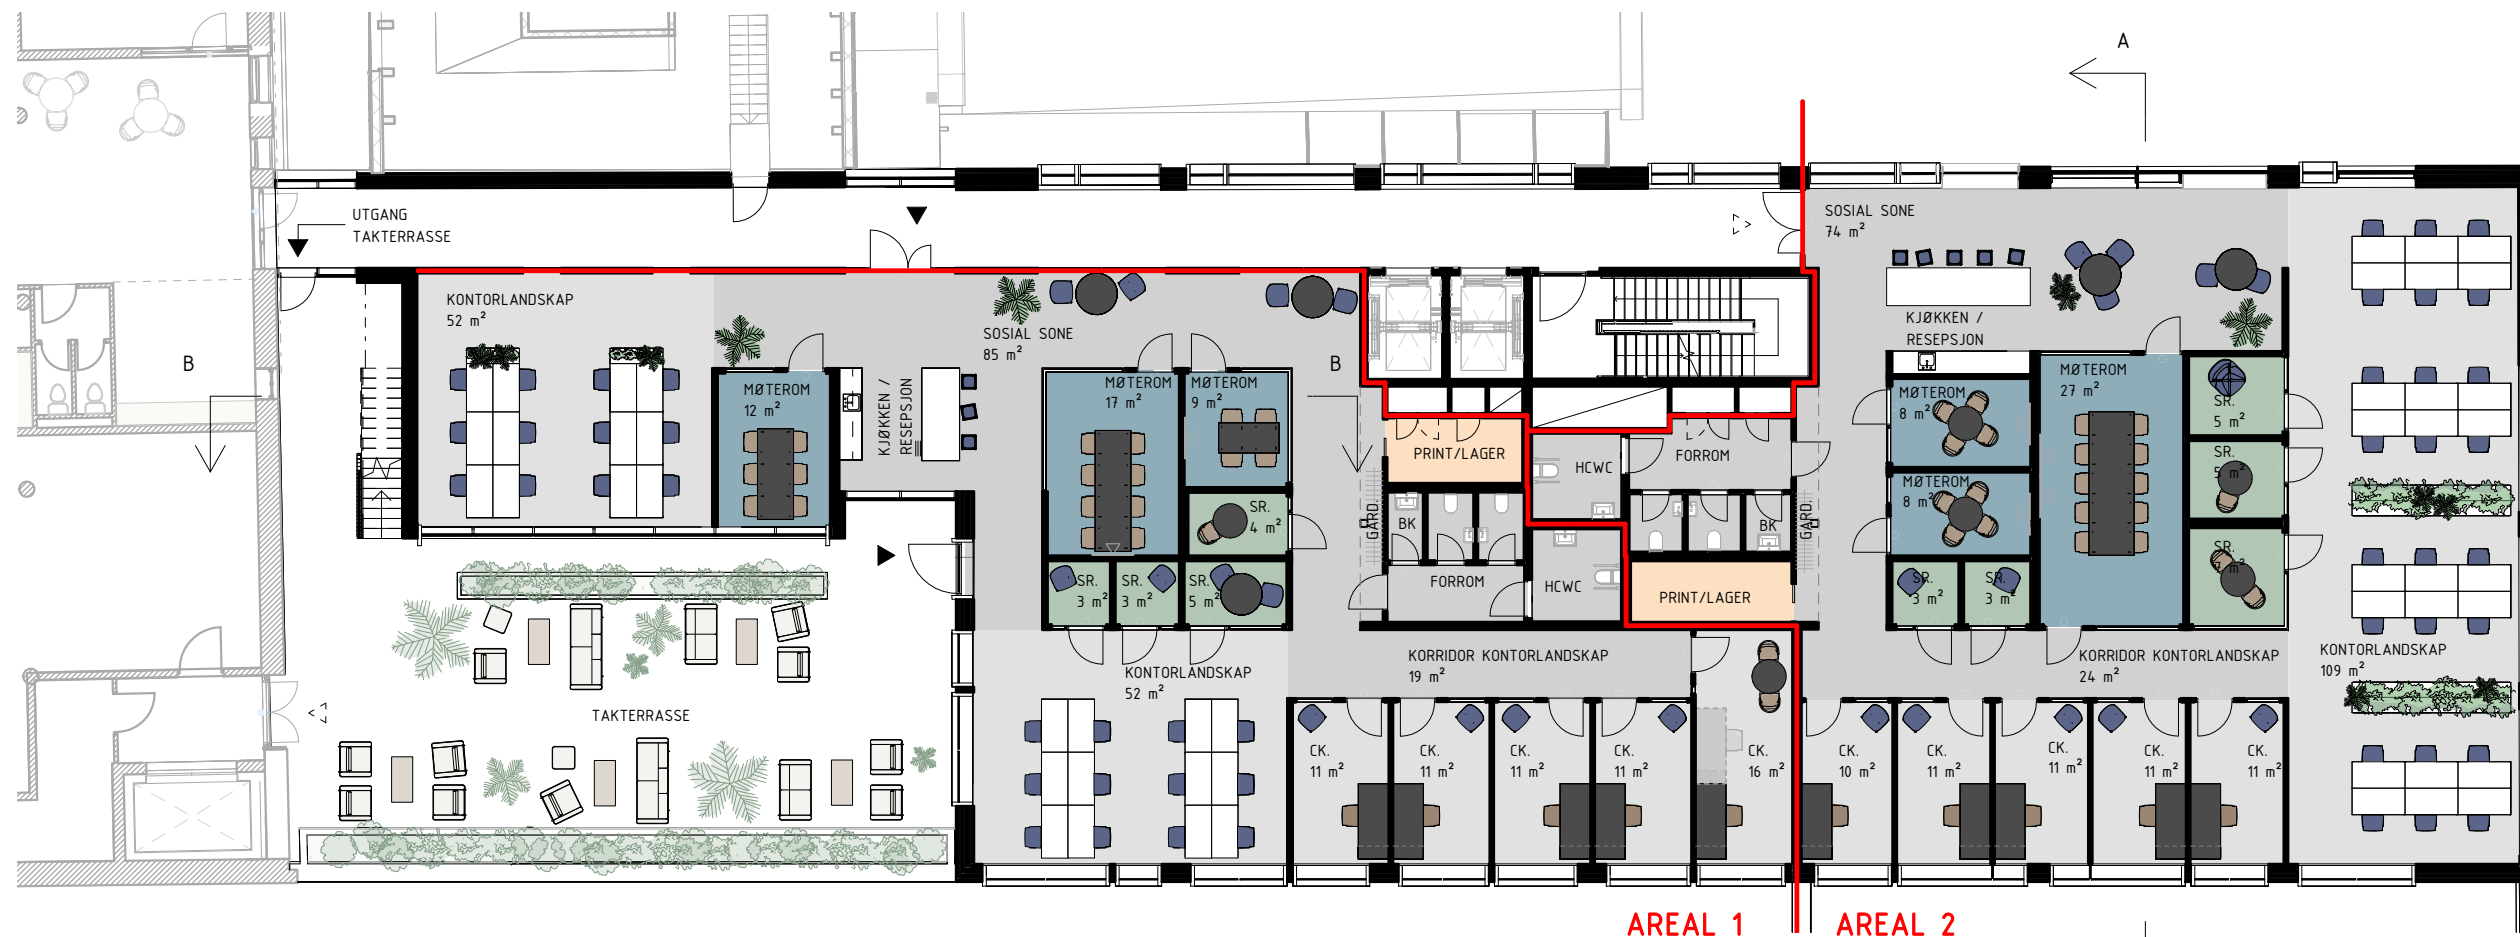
A

UTGANG TAKTERRASSE

B

KONTORLANDSKAP 52 $m^2$

SOSIAL SONE 85 $m^2$

MØTEROM 12 $m^2$

KJØKKEN / RESEPSJON

MØTEROM 17 $m^2$

MØTEROM 9 $m^2$

SR. 4 $m^2$

SR. 3 $m^2$

SR. 3 $m^2$

SR. 5 $m^2$

B

PRINT/LAGER

HCWC

FORROM

BK

GARD.

FORROM

HCWC

BK

GARD.

PRINT/LAGER

SOSIAL SONE 74 $m^2$

KJØKKEN / RESEPSJON

MØTEROM 8 $m^2$

MØTEROM 27 $m^2$

SR. 5 $m^2$

SR. 5 $m^2$

MØTEROM 8 $m^2$

SR. 3 $m^2$

SR. 3 $m^2$

SR. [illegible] $m^2$

TAKTERRASSE

KONTORLANDSKAP 52 $m^2$

KORRIDOR KONTORLANDSKAP 19 $m^2$

KORRIDOR KONTORLANDSKAP 24 $m^2$

KONTORLANDSKAP 109 $m^2$

CK. 11 $m^2$

CK. 11 $m^2$

CK. 11 $m^2$

CK. 11 $m^2$

CK. 16 $m^2$

CK. 10 $m^2$

CK. 11 $m^2$

CK. 11 $m^2$

CK. 11 $m^2$

CK. 11 $m^2$

AREAL 1

AREAL 2